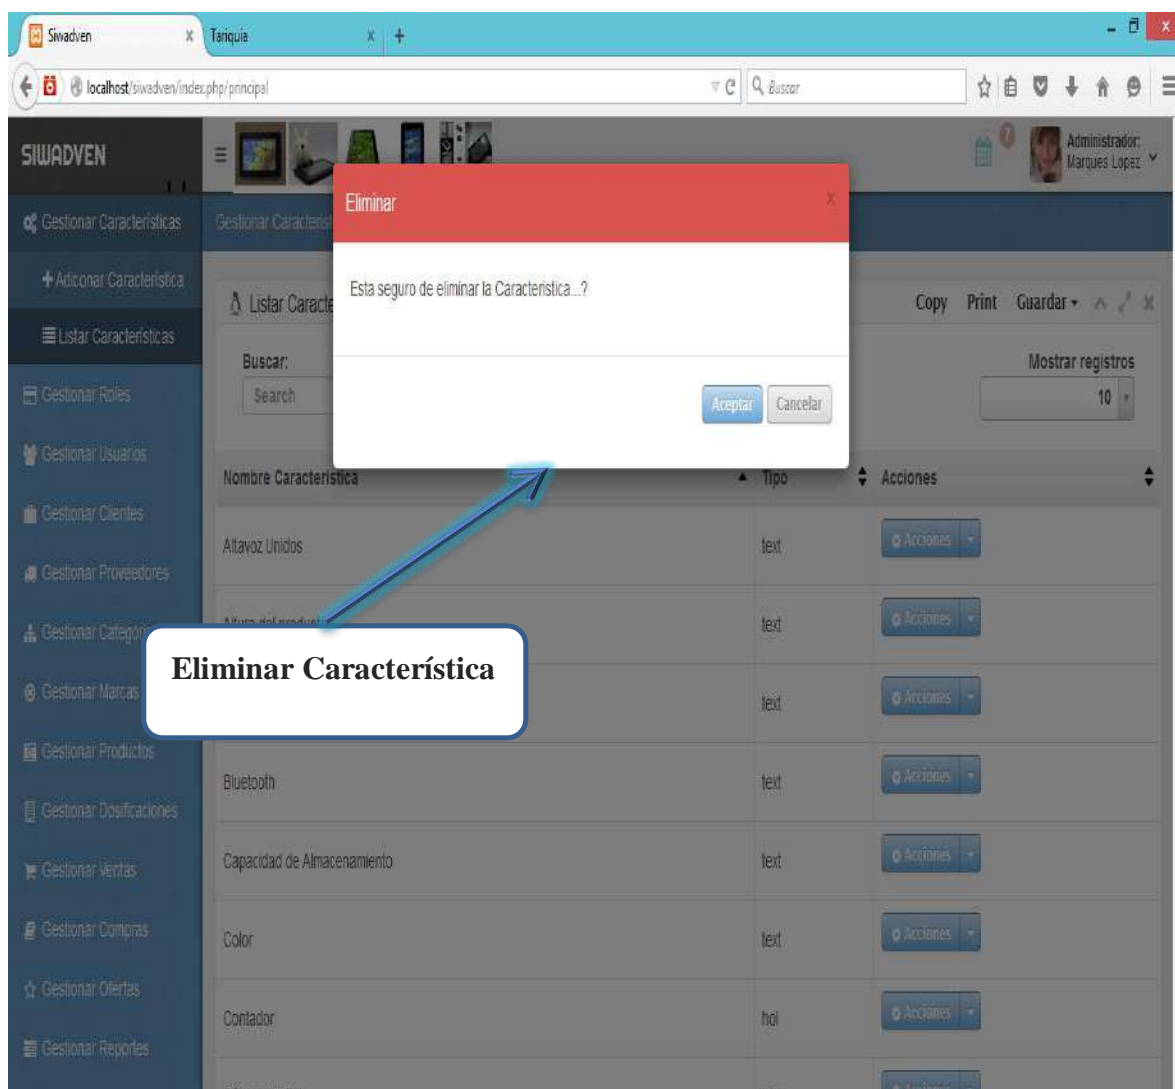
Siwadven | Tariquia | +

localhost/siwadven/index.php/principal | Buscar

SIWADVEN

7 | Administrador: Marques Lopez

Gestionar Características
+ Adiconar Característica
Listar Características
Gestionar Roles
Gestionar Usuarios
Gestionar Clientes
Gestionar Proveedores
Gestionar Categor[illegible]
Gestionar Marcas
Gestionar Productos
Gestionar Dosificaciones
Gestionar Ventas
Gestionar Compras
Gestionar Ofertas
Gestionar Reportes

Gestionar Caracterist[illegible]

Listar Caracte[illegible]

Copy | Print | Guardar

Buscar:
Search

Mostrar registros
10

| Nombre Característica | Tipo | Acciones |
|---|---|---|
| Altavoz Unidos | text | Acciones |
| Altura del product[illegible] | text | Acciones |
| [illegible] | text | Acciones |
| Bluetooth | text | Acciones |
| Capacidad de Almacenamiento | text | Acciones |
| Color | text | Acciones |
| Contador | hol | Acciones |

Eliminar
x
Esta seguro de eliminar la Caracteristica...?
Aceptar | Cancelar

Eliminar Característica